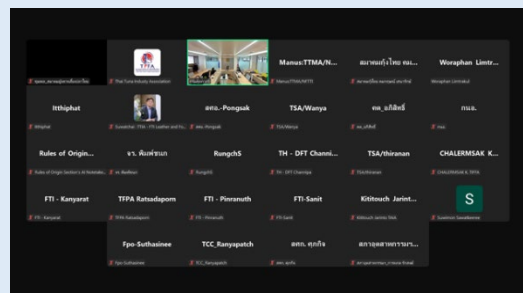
Manus:TTMA/N...
สมาคมกุ้งไทย ดร....
Woraphan Limtr...

Thai Tuna Industry Association
Manus:TTMA/NFTTI
Woraphan Limtrakul

Itthiphat
สคธ.-Pongsak
TSA/Wanya
คค_แก้สิทธิ์
กนอ.

Itthiphat
Suwatchai: TFIA - FTI Leather and Fo...
สคธ.-Pongsak
TSA/Wanya
คค_แก้สิทธิ์
กนอ.

Rules of Origin...
จา. พิมพ์ชนก
RungchS
TH - DFT Channi...
TSA/thiranan
CHALERMSAK K...

Rules of Origin Section 2 at Sukhumvit
RungchS
TH - DFT Channipa
TSA/thiranan
CHALERMSAK K. TFTA

FTI - Kanyarat
TFPA Ratsadaporn
FTI - Pinranuth
FTI-Sanit
Kittitouch Jarint...
S

FTI - Kanyarat
TFPA Ratsadaporn
FTI - Pinranuth
FTI-Sanit
Kittitouch Jarint...
Suwimon Sawatkaew

Fpo-Suthasinee
TCC_Ranyapatch
สคธ. ศุภกิจ
สถาบันอาหาร...

Fpo-Suthasinee
TCC_Ranyapatch